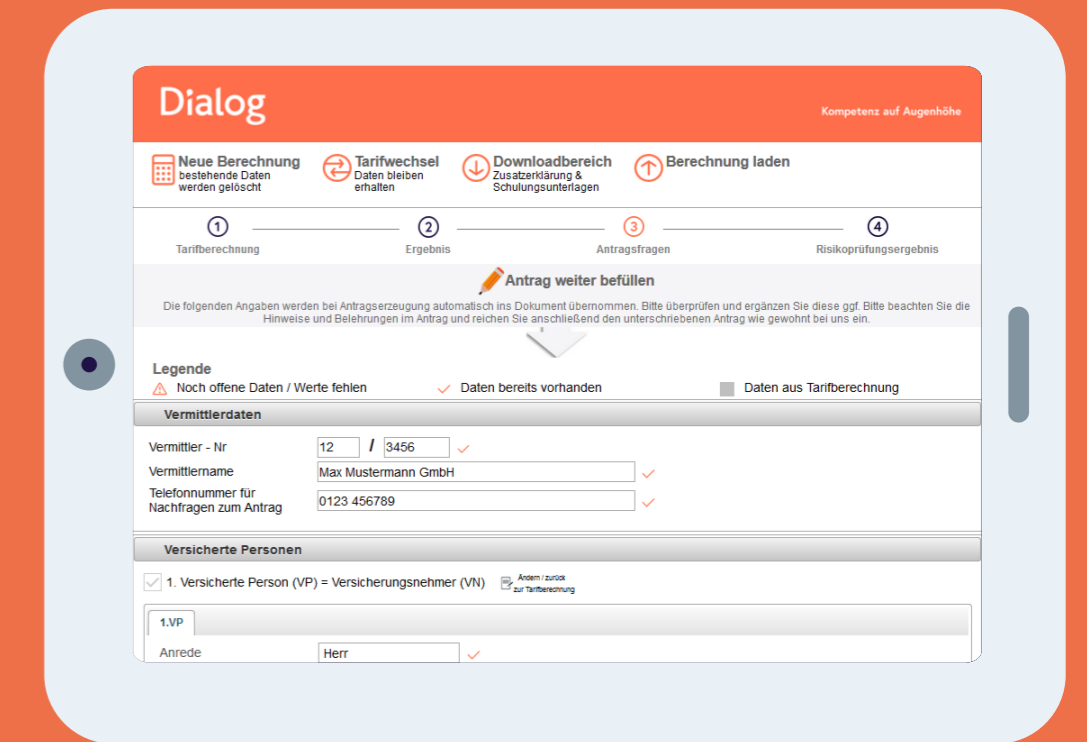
Dialog

Kompetenz auf Augenhöhe

Neue Berechnung
bestehende Daten werden gelöscht

Tarifwechsel
Daten bleiben erhalten

Downloadbereich
Zusatzerklärung & Schulungsunterlagen

Berechnung laden

1 Tarifberechnung
2 Ergebnis
3 Antragsfragen
4 Risikoprüfungsergebnis

Antrag weiter befüllen

Die folgenden Angaben werden bei Antragserzeugung automatisch ins Dokument übernommen. Bitte überprüfen und ergänzen Sie diese ggf. Bitte beachten Sie die Hinweise und Belehrungen im Antrag und reichen Sie anschließend den unterschriebenen Antrag wie gewohnt bei uns ein.

Legende
Noch offene Daten / Werte fehlen
Daten bereits vorhanden
Daten aus Tarifberechnung

Vermittlerdaten

Vermittler - Nr 12 / 3456
Vermittlername Max Mustermann GmbH
Telefonnummer für Nachfragen zum Antrag 0123 456789

Versicherte Personen

1. Versicherte Person (VP) = Versicherungsnehmer (VN)
Ändern / zurück zur Tarifberechnung

1.VP

Anrede Herr